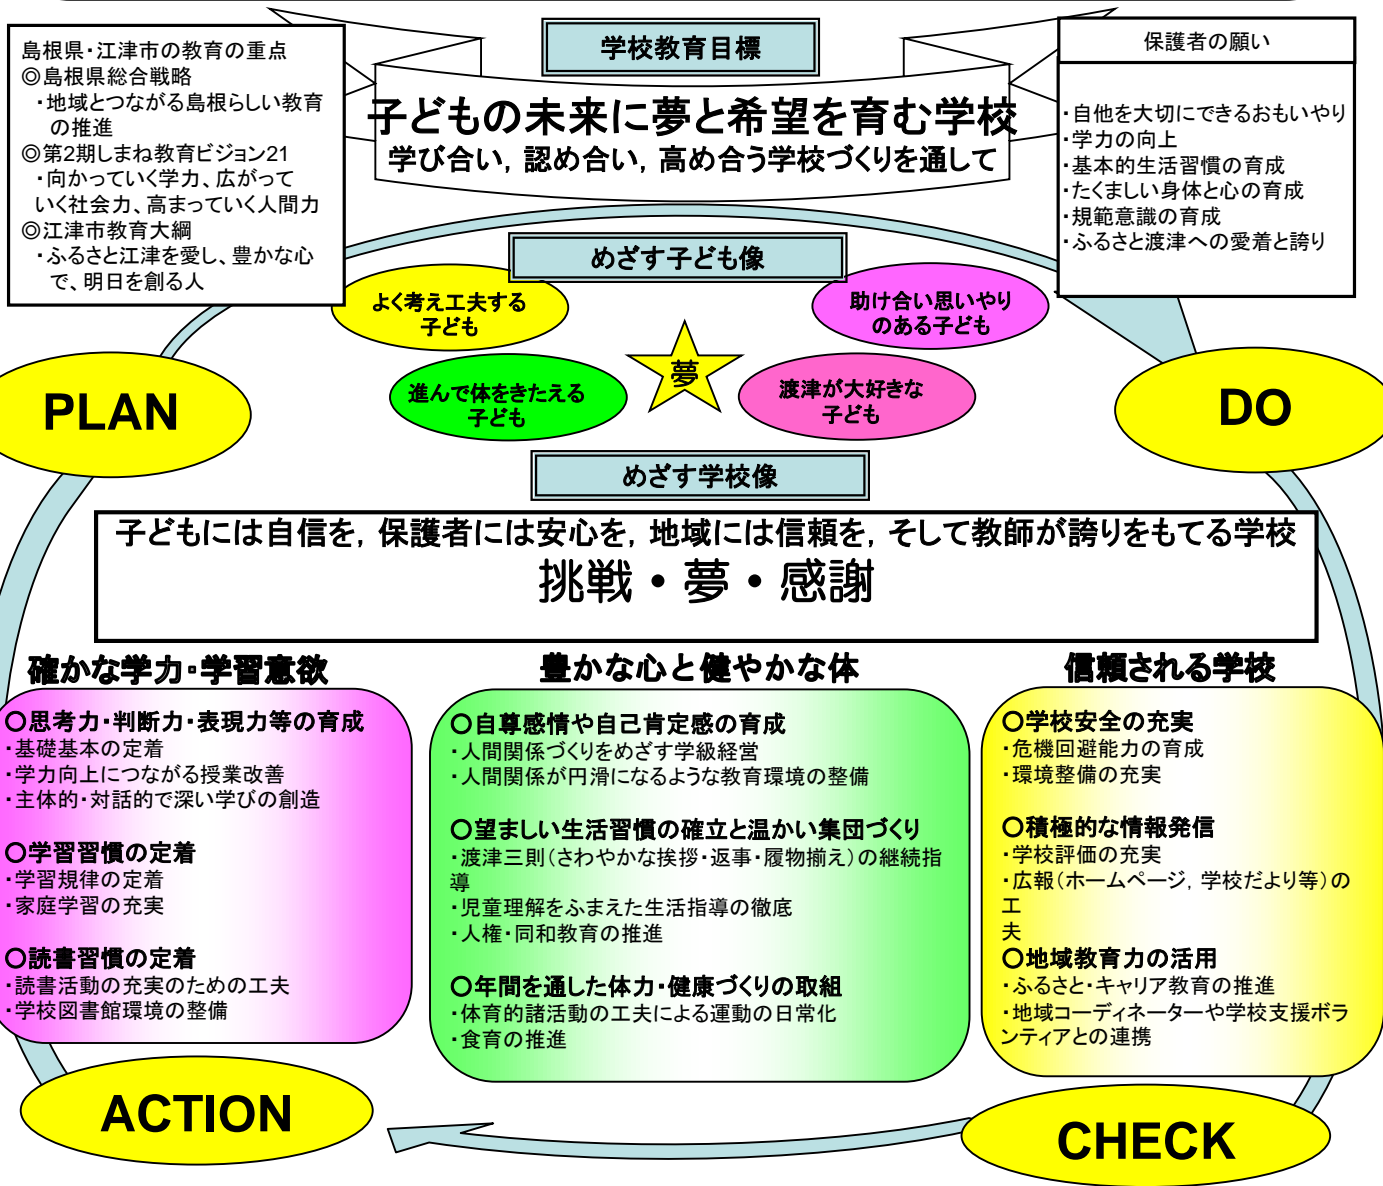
島根県・江津市の教育の重点
◎島根県総合戦略
・地域とつながる島根らしい教育の推進
◎第2期しまね教育ビジョン21
・向かっていく学力、広がっていく社会力、高まっていく人間力
◎江津市教育大綱
・ふるさと江津を愛し、豊かな心で、明日を創る人

学校教育目標

子どもの未来に夢と希望を育む学校
学び合い，認め合い，高め合う学校づくりを通して

保護者の願い

・自他を大切にできるおもいやり
・学力の向上
・基本的生活習慣の育成
・たくましい身体と心の育成
・規範意識の育成
・ふるさと渡津への愛着と誇り

めざす子ども像

よく考え工夫する子ども

助け合い思いやりのある子ども

夢

進んで体をきたえる子ども

渡津が大好きな子ども

PLAN

DO

めざす学校像

子どもには自信を，保護者には安心を，地域には信頼を，そして教師が誇りをもてる学校
挑戦・夢・感謝

確かな学力・学習意欲

〇思考力・判断力・表現力等の育成
・基礎基本の定着
・学力向上につながる授業改善
・主体的・対話的で深い学びの創造

〇学習習慣の定着
・学習規律の定着
・家庭学習の充実

〇読書習慣の定着
・読書活動の充実のための工夫
・学校図書館環境の整備

豊かな心と健やかな体

〇自尊感情や自己肯定感の育成
・人間関係づくりをめざす学級経営
・人間関係が円滑になるような教育環境の整備

〇望ましい生活習慣の確立と温かい集団づくり
・渡津三則（さわやかな挨拶・返事・履物揃え）の継続指導
・児童理解をふまえた生活指導の徹底
・人権・同和教育の推進

〇年間を通した体力・健康づくりの取組
・体育的諸活動の工夫による運動の日常化
・食育の推進

信頼される学校

〇学校安全の充実
・危機回避能力の育成
・環境整備の充実

〇積極的な情報発信
・学校評価の充実
・広報（ホームページ，学校だより等）の工夫

〇地域教育力の活用
・ふるさと・キャリア教育の推進
・地域コーディネーターや学校支援ボランティアとの連携

ACTION

CHECK